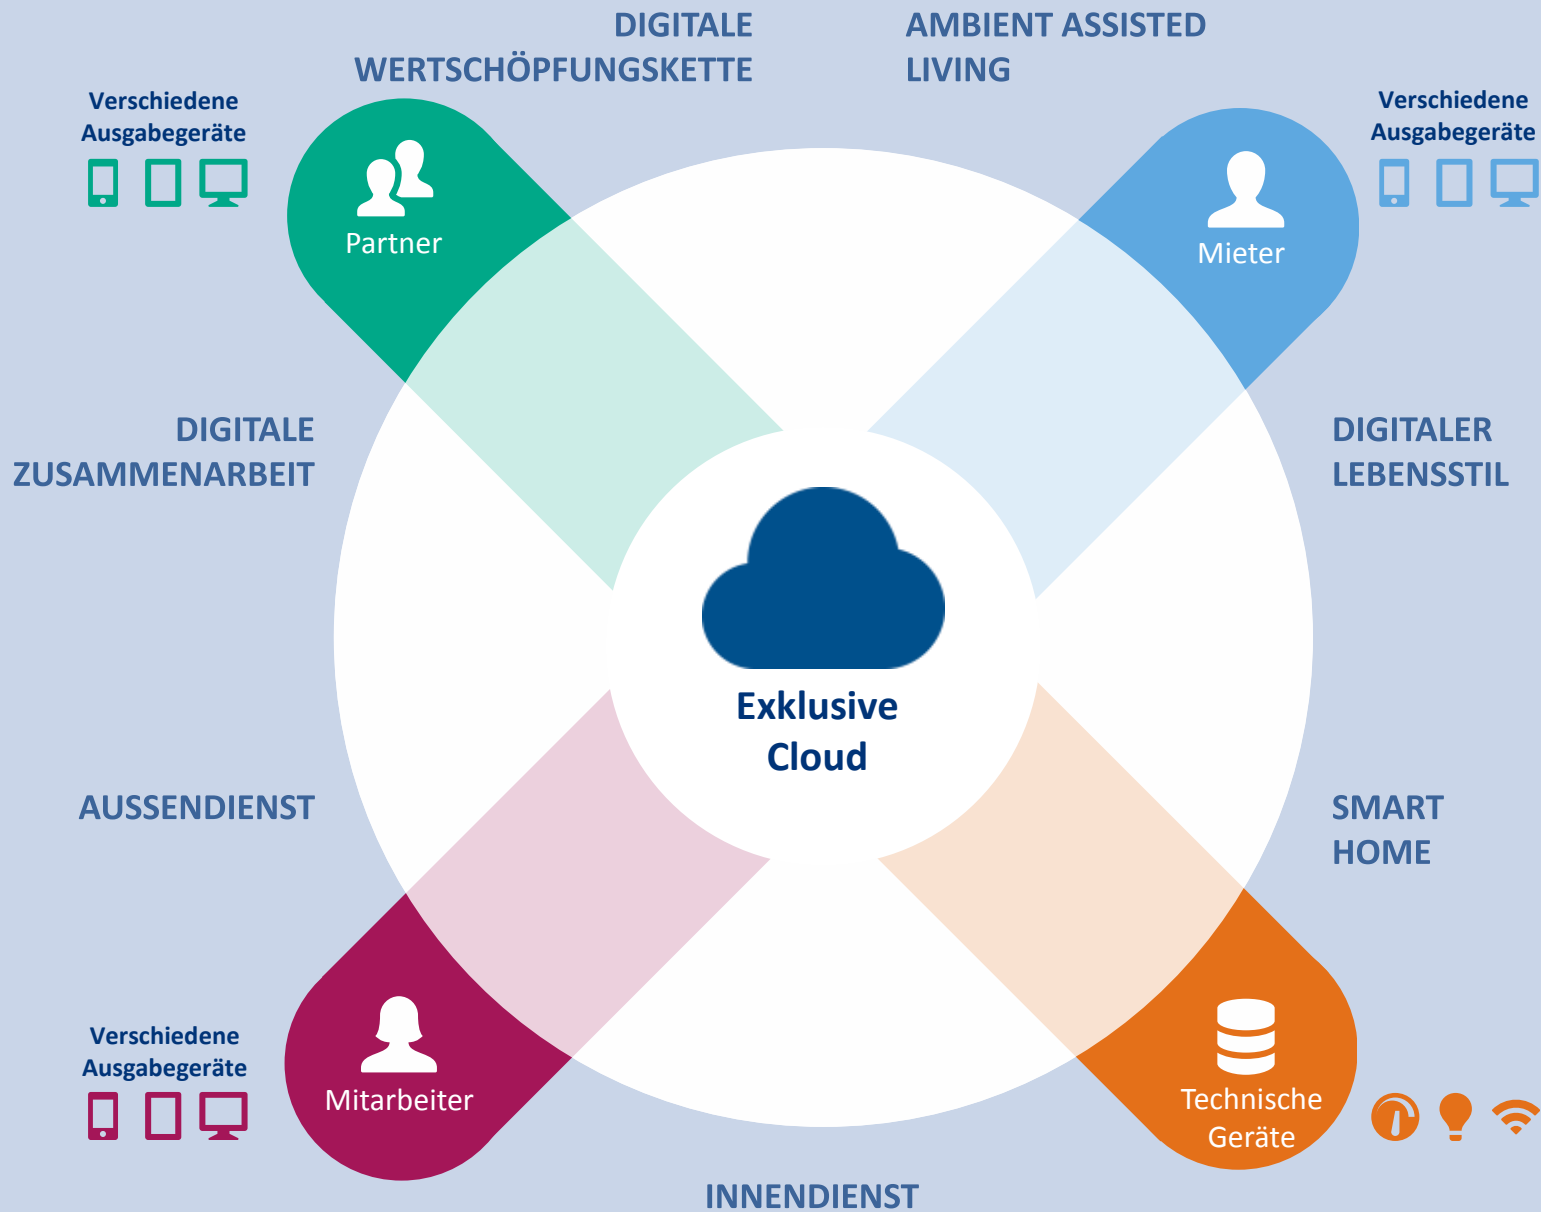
DIGITALE WERTSCHÖPFUNGSKETTE

AMBIENT ASSISTED LIVING

Verschiedene Ausgabegeräte

Partner

Mieter

Verschiedene Ausgabegeräte

DIGITALE ZUSAMMENARBEIT

DIGITALER LEBENSSTIL

Exklusive Cloud

AUSSENDIENST

SMART HOME

Verschiedene Ausgabegeräte

Mitarbeiter

Technische Geräte

INNENDIENST